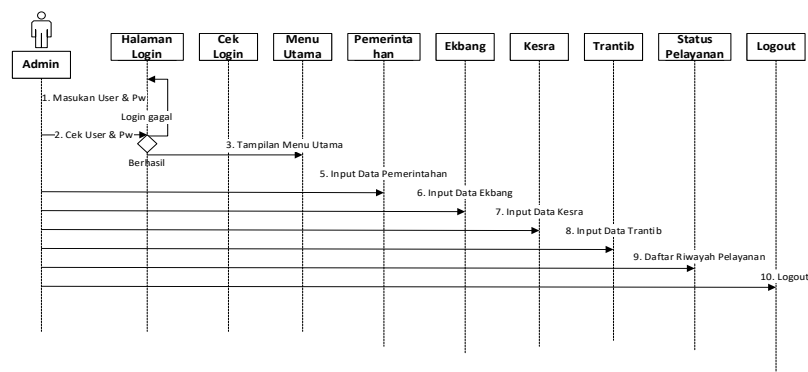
Admin

Halaman Login

Cek Login

Menu Utama

Pemerintahan

Ekbang

Kesra

Trantib

Status Pelayanan

Logout

1. Masukan User & Pw

Login gagal

2. Cek User & Pw

Berhasil

3. Tampilan Menu Utama

5. Input Data Pemerintahan

6. Input Data Ekbang

7. Input Data Kesra

8. Input Data Trantib

9. Daftar Riwayah Pelayanan

10. Logout